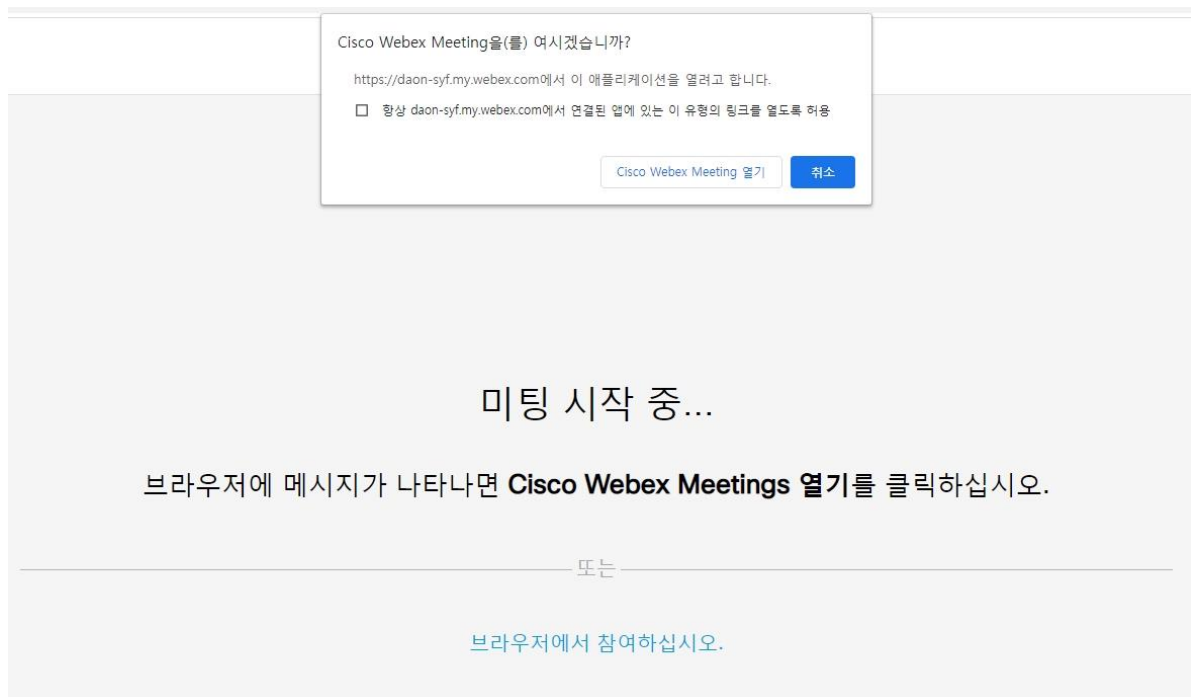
Cisco Webex Meeting을(를) 여시겠습니까?

https://daon-syf.my.webex.com에서 이 애플리케이션을 열려고 합니다.

☐ 항상 daon-syf.my.webex.com에서 연결된 앱에 있는 이 유형의 링크를 열도록 허용

Cisco Webex Meeting 열기

취소

미팅 시작 중...

브라우저에 메시지가 나타나면 **Cisco Webex Meetings 열기**를 클릭하십시오.

또는

브라우저에서 참여하십시오.